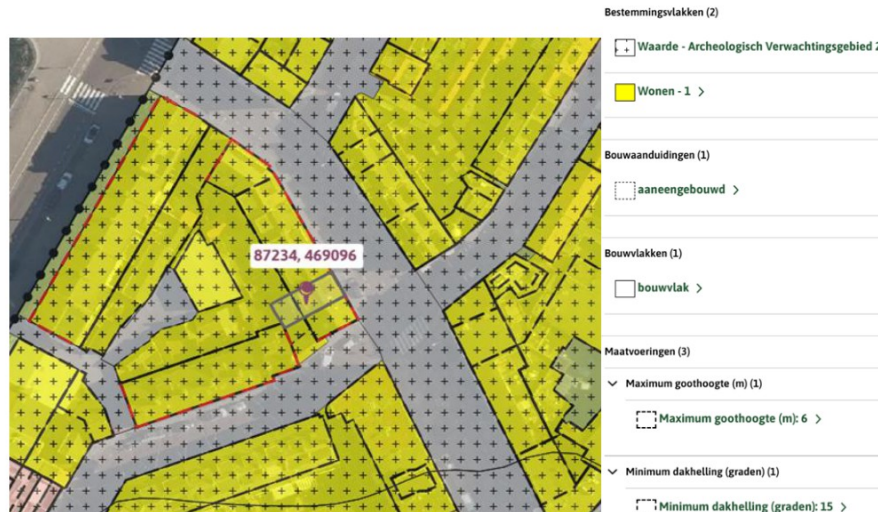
87234, 469096

Bestemmingsvlakken (2)

Waarde - Archeologisch Verwachtingsgebied 2

Wonen - 1 >

Bouwaanduidingen (1)

aaneengebouwd >

Bouwvlakken (1)

bouwvlak >

Maatvoeringen (3)

Maximum goothoogte (m) (1)

Maximum goothoogte (m): 6 >

Minimum dakhelling (graden) (1)

Minimum dakhelling (graden): 15 >